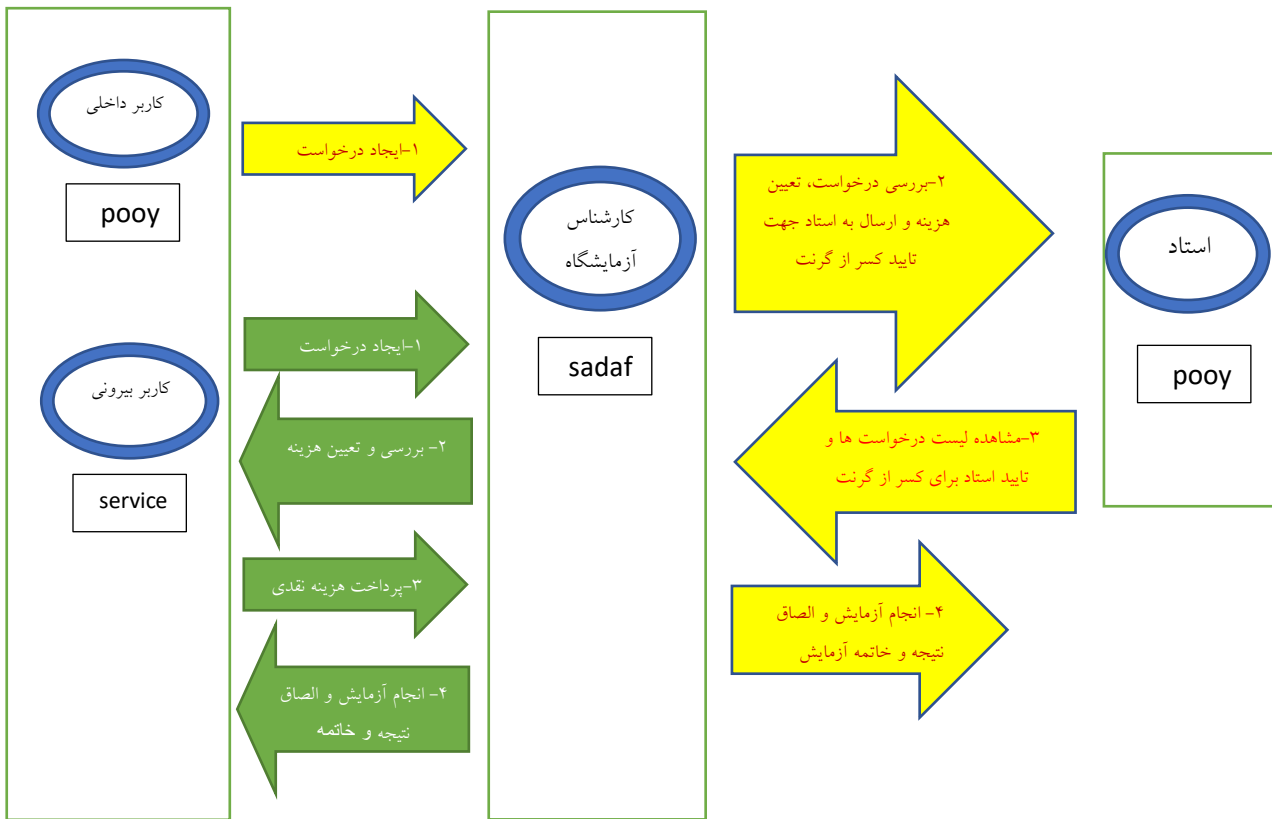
کاربر داخلی

pooy

۱-ایجاد درخواست

کارشناس
آزمایشگاه

sadaf

۲-بررسی درخواست، تعیین هزینه و ارسال به استاد جهت تایید کسر از گرنت

استاد

pooy

کاربر بیرونی

service

۱-ایجاد درخواست

۲- بررسی و تعیین هزینه

۳-پرداخت هزینه نقدی

۴- انجام آزمایش و الصاق نتیجه و خاتمه

۳-مشاهده لیست درخواست ها و تایید استاد برای کسر از گرنت

۴- انجام آزمایش و الصاق نتیجه و خاتمه آزمایش